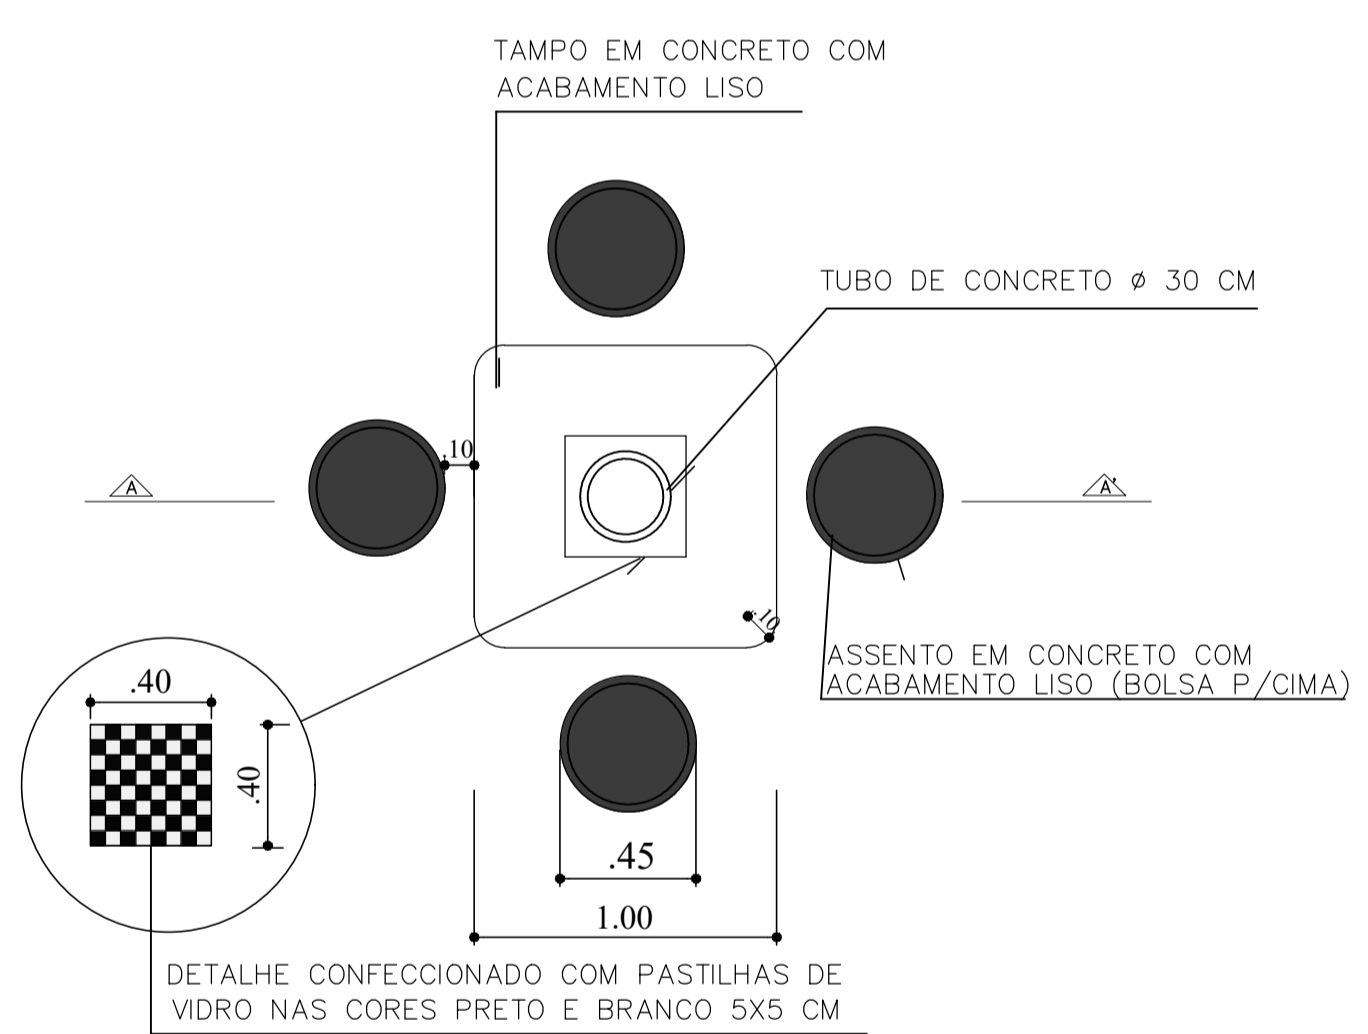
TAMPO EM CONCRETO COM ACABAMENTO LISO

TUBO DE CONCRETO ⌀ 30 CM

.10

A

A'

.10

ASSENTO EM CONCRETO COM ACABAMENTO LISO (BOLSA P/CIMA)

.40

.40

.45

1.00

DETALHE CONFECCIONADO COM PASTILHAS DE VIDRO NAS CORES PRETO E BRANCO 5X5 CM